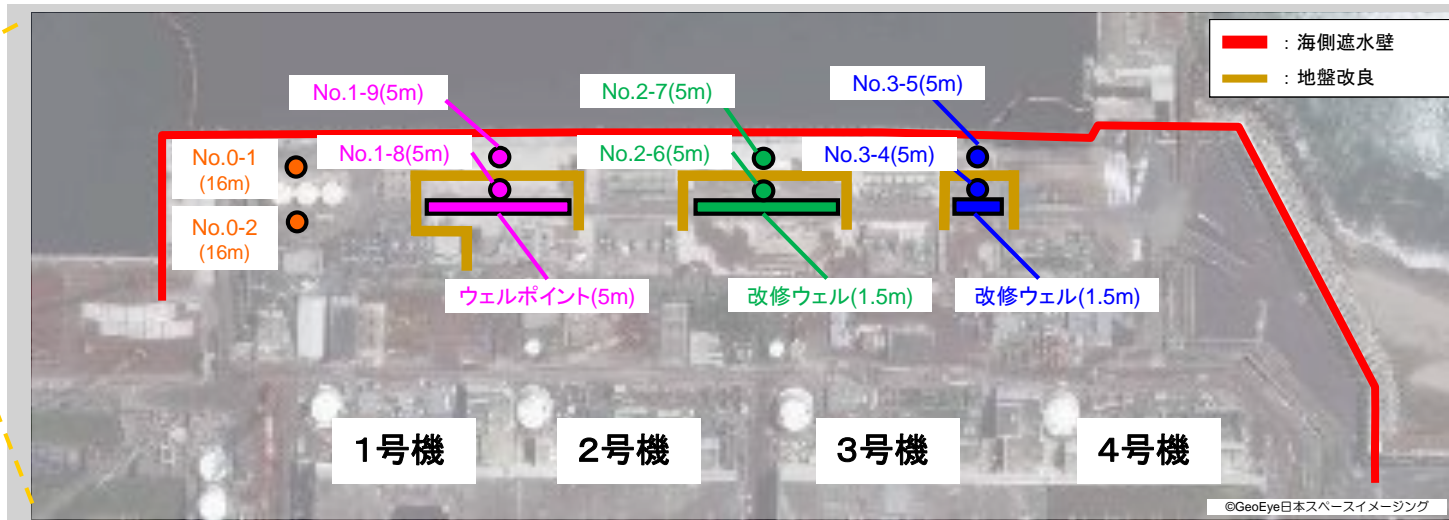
：海側遮水壁
：地盤改良

No.1-9(5m)
No.2-7(5m)
No.3-5(5m)
No.0-1 (16m)
No.1-8(5m)
No.2-6(5m)
No.3-4(5m)
No.0-2 (16m)
ウェルポイント(5m)
改修ウェル(1.5m)
改修ウェル(1.5m)

1号機
2号機
3号機
4号機

©GeoEye日本スペースイメージング